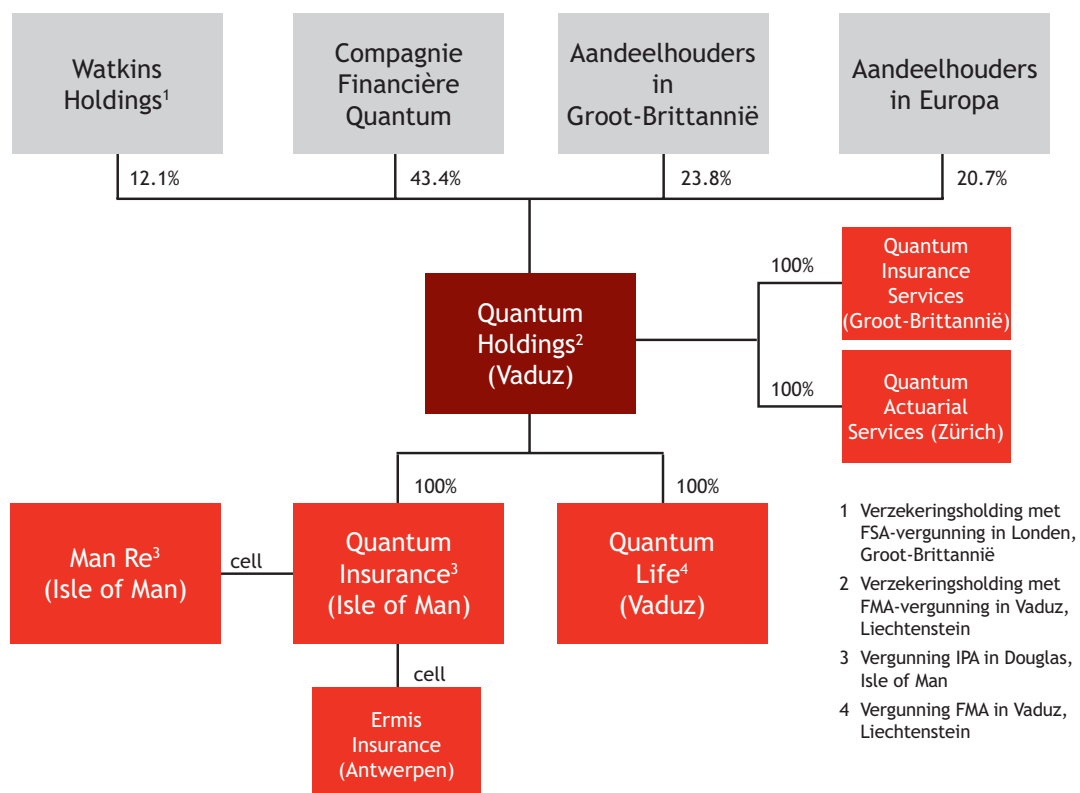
Watkins Holdings$^1$

Compagnie Financière Quantum

Aandeelhouders in Groot-Brittannië

Aandeelhouders in Europa

12.1%

43.4%

23.8%

20.7%

Quantum Holdings$^2$ (Vaduz)

100%

Quantum Insurance Services (Groot-Brittannië)

100%

Quantum Actuarial Services (Zürich)

100%

100%

Man Re$^3$ (Isle of Man)

cell

Quantum Insurance$^3$ (Isle of Man)

Quantum Life$^4$ (Vaduz)

cell

Ermis Insurance (Antwerpen)

1 Verzekeringsholding met FSA-vergunning in Londen, Groot-Brittannië

2 Verzekeringsholding met FMA-vergunning in Vaduz, Liechtenstein

3 Vergunning IPA in Douglas, Isle of Man

4 Vergunning FMA in Vaduz, Liechtenstein